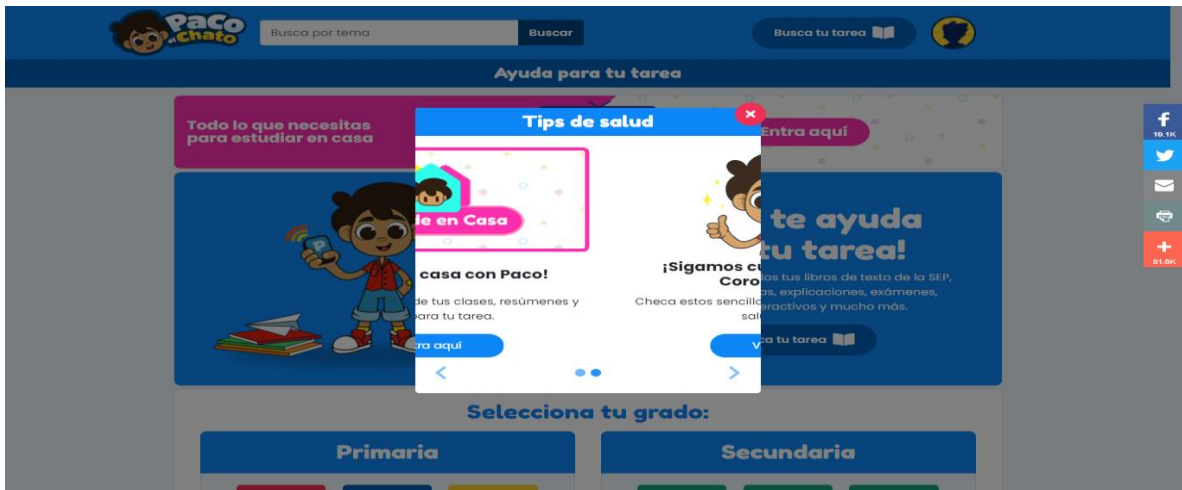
Paco el Chato

Busca por tema

Buscar

Busca tu tarea

Ayuda para tu tarea

Todo lo que necesitas para estudiar en casa

Entra aquí

te ayuda tu tarea!

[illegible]os tus libros de texto de la SEP, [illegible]s, explicaciones, exámenes, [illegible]ractivos y mucho más.

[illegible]a tu tarea

Tips de salud

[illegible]de en Casa

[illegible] casa con Paco!

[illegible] de tus clases, resúmenes y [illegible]para tu tarea.

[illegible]tra aquí

¡Sigamos c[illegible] Coro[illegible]

Checa estos sencillo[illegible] salu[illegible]

V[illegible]

Selecciona tu grado:

Primaria

Secundaria

19.1K

81.6K